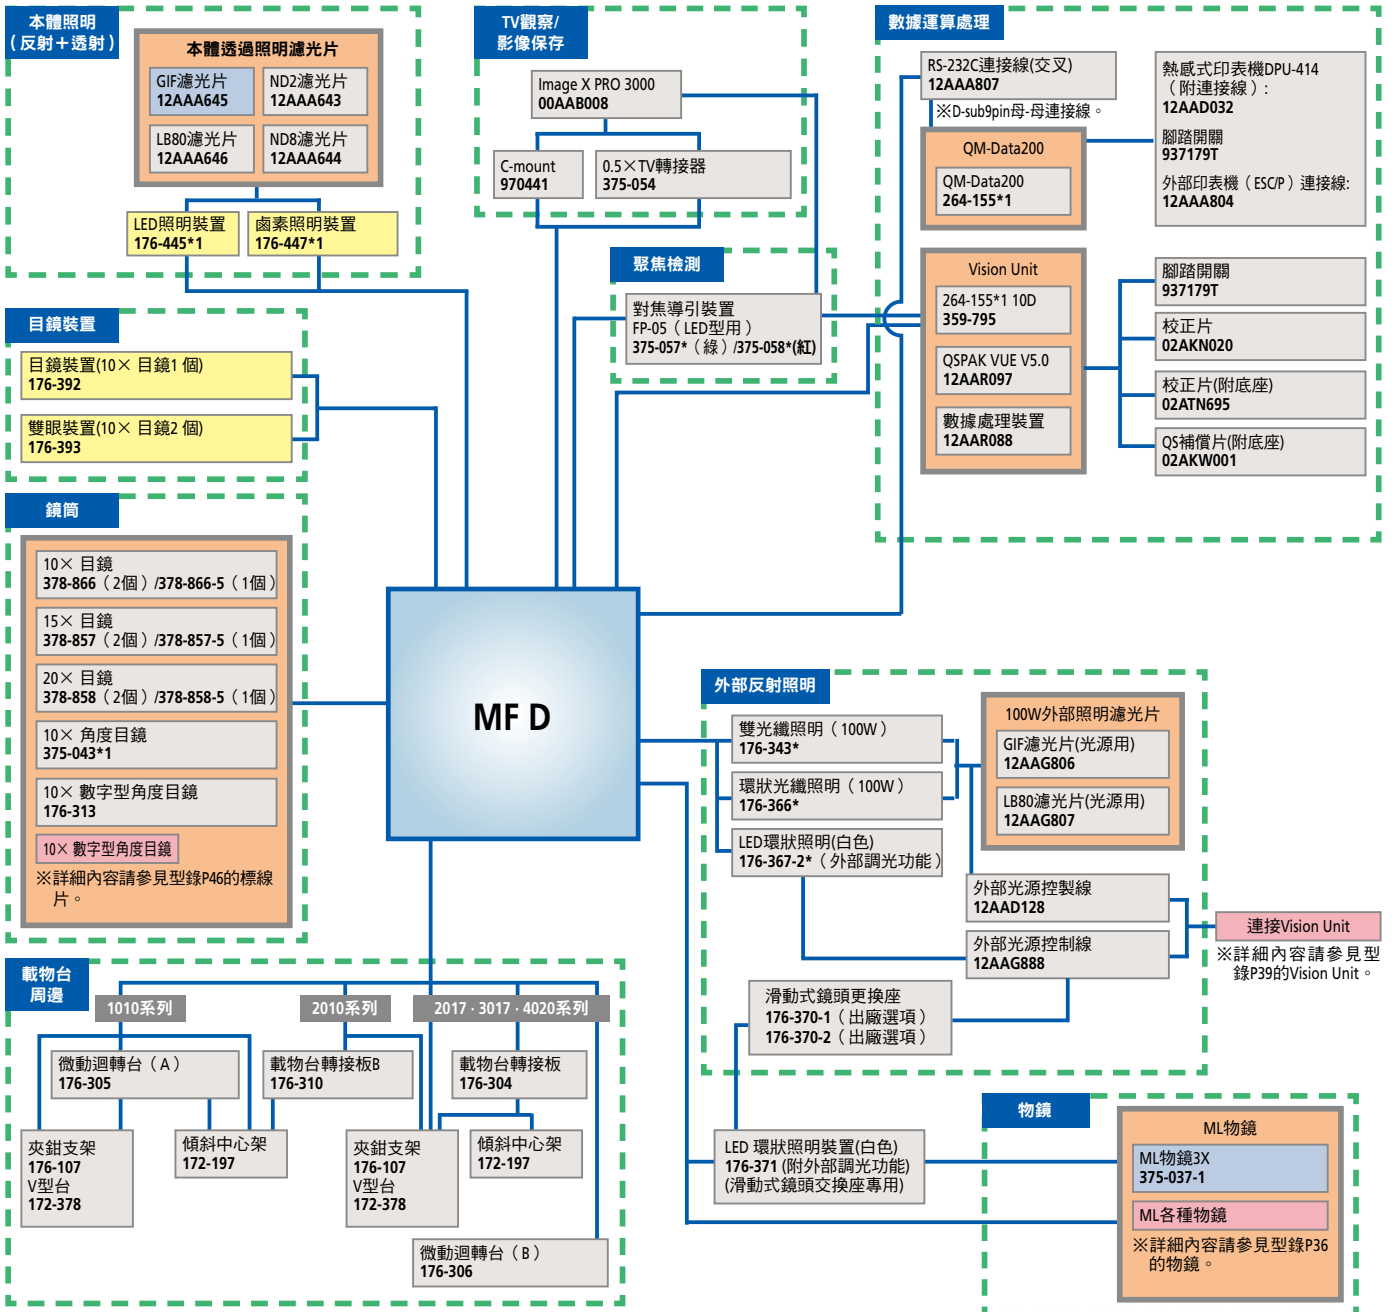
本體照明
（反射＋透射）

本體透過照明濾光片

GIF濾光片
12AAA645

ND2濾光片
12AAA643

LB80濾光片
12AAA646

ND8濾光片
12AAA644

LED照明裝置
176-445*1

鹵素照明裝置
176-447*1

TV觀察/
影像保存

Image X PRO 3000
00AAB008

C-mount
970441

0.5×TV轉接器
375-054

聚焦檢測

對焦導引裝置
FP-05（LED型用）
375-057*（綠）/375-058*(紅)

數據運算處理

RS-232C連接線(交叉)
12AAA807
※D-sub9pin母-母連接線。

QM-Data200

QM-Data200
264-155*1

熱感式印表機DPU-414
（附連接線）:
12AAD032

腳踏開關
937179T

外部印表機（ESC/P）連接線:
12AAA804

Vision Unit

264-155*1 10D
359-795

QSPAK VUE V5.0
12AAR097

數據處理裝置
12AAR088

腳踏開關
937179T

校正片
02AKN020

校正片(附底座)
02ATN695

QS補償片(附底座)
02AKW001

目鏡裝置

目鏡裝置(10× 目鏡1 個)
176-392

雙眼裝置(10× 目鏡2 個)
176-393

鏡筒

10× 目鏡
378-866（2個）/378-866-5（1個）

15× 目鏡
378-857（2個）/378-857-5（1個）

20× 目鏡
378-858（2個）/378-858-5（1個）

10× 角度目鏡
375-043*1

10× 數字型角度目鏡
176-313

10× 數字型角度目鏡
※詳細內容請參見型錄P46的標線片。

MF D

外部反射照明

雙光纖照明（100W）
176-343*

環狀光纖照明（100W）
176-366*

LED環狀照明(白色)
176-367-2*（外部調光功能）

100W外部照明濾光片

GIF濾光片(光源用)
12AAG806

LB80濾光片(光源用)
12AAG807

外部光源控製線
12AAD128

外部光源控制線
12AAG888

連接Vision Unit
※詳細內容請參見型錄P39的Vision Unit。

滑動式鏡頭更換座
176-370-1（出廠選項）
176-370-2（出廠選項）

載物台
周邊

1010系列

2010系列

2017 · 3017 · 4020系列

微動迴轉台（A）
176-305

載物台轉接板B
176-310

載物台轉接板
176-304

夾鉗支架
176-107
V型台
172-378

傾斜中心架
172-197

夾鉗支架
176-107
V型台
172-378

傾斜中心架
172-197

微動迴轉台（B）
176-306

LED 環狀照明裝置(白色)
176-371 (附外部調光功能)
(滑動式鏡頭交換座專用)

物鏡

ML物鏡

ML物鏡3X
375-037-1

ML各種物鏡
※詳細內容請參見型錄P36的物鏡。